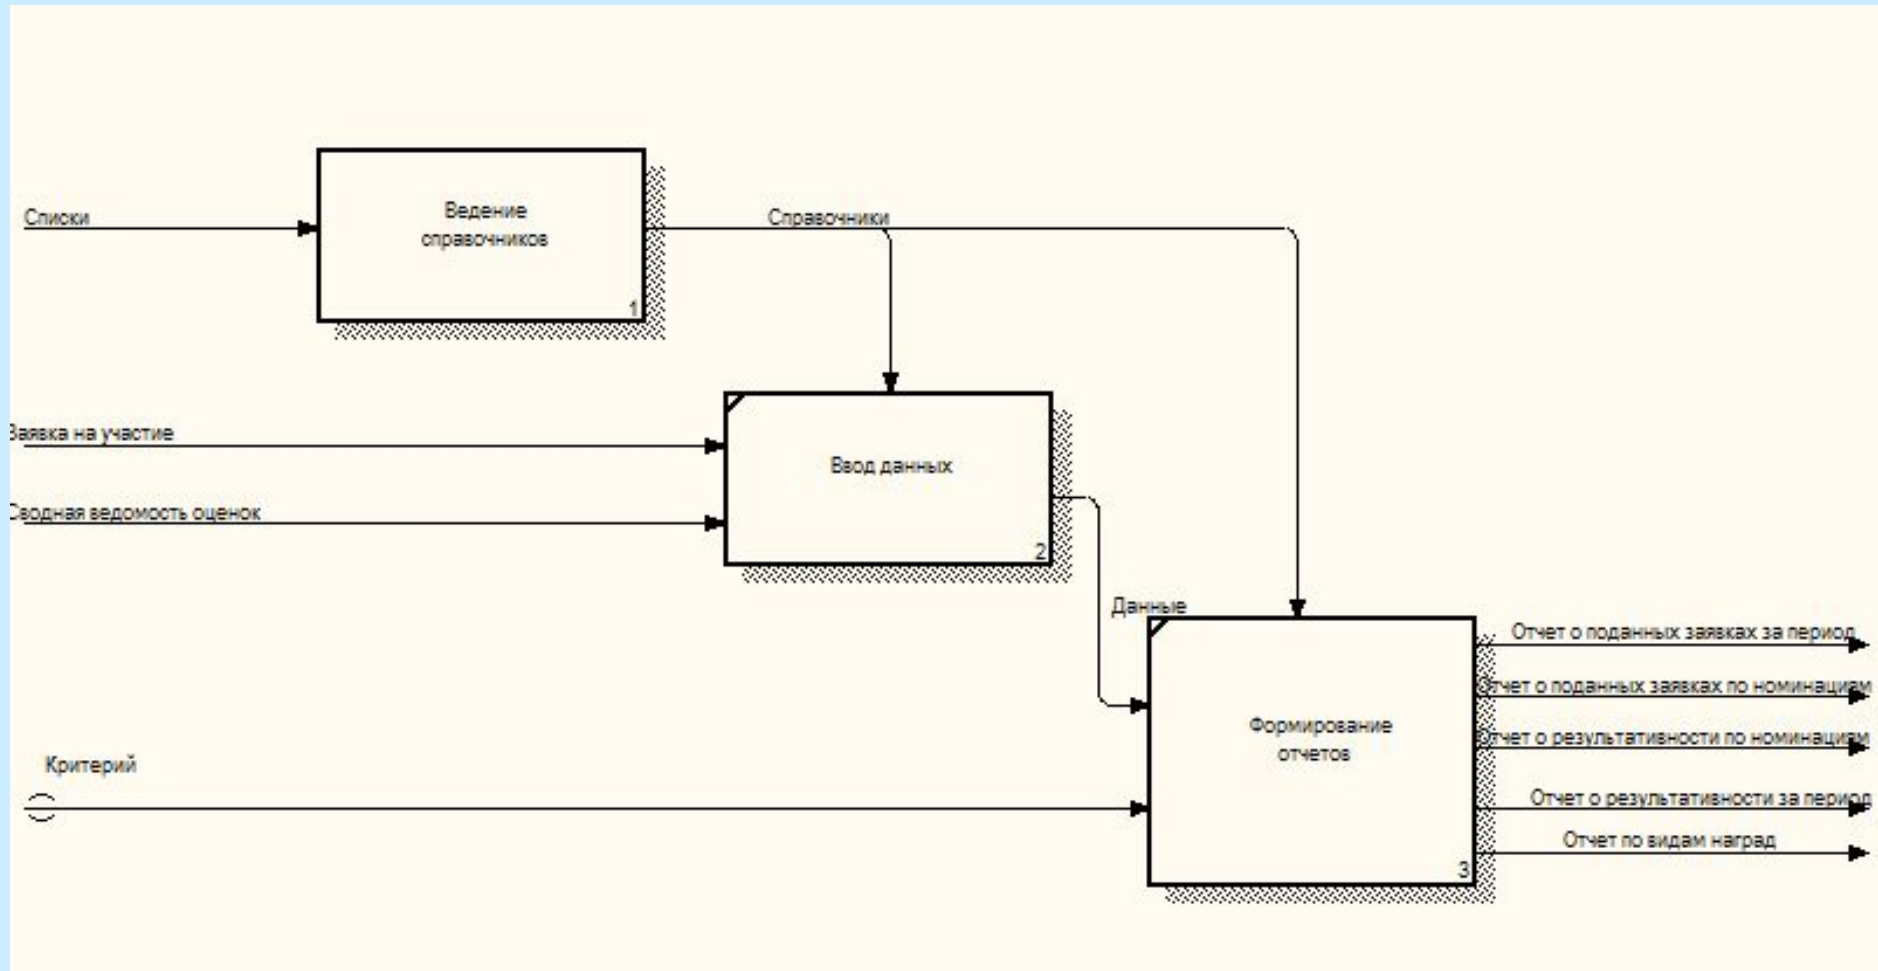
Списки

Ведение справочников

1

Справочники

Заявка на участие

Сводная ведомость оценок

Ввод данных

2

Данные

Критерий

Формирование отчетов

3

Отчет о поданных заявках за период

Отчет о поданных заявках по номинациям

Отчет о результативности по номинациям

Отчет о результативности за период

Отчет по видам наград